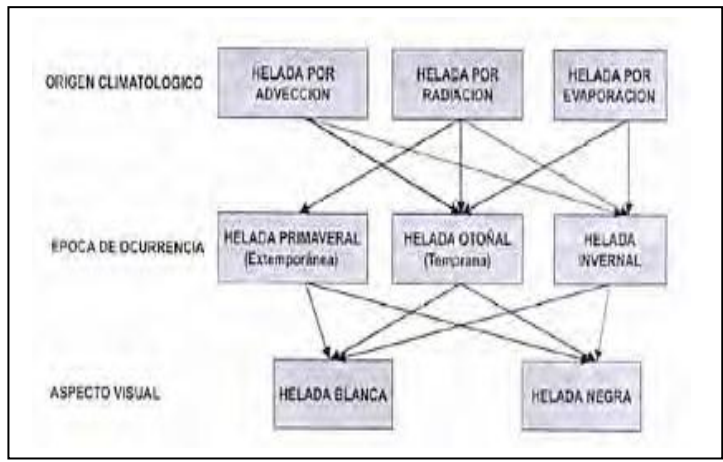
ORIGEN CLIMATOLOGICO

HELADA POR ADVECCION

HELADA POR RADIACION

HELADA POR EVAPORACION

EPOCA DE OCURRENCIA

HELADA PRIMAVERAL (Extemporánea)

HELADA OTOÑAL (Temprana)

HELADA INVERNAL

ASPECTO VISUAL

HELADA BLANCA

HELADA NEGRA